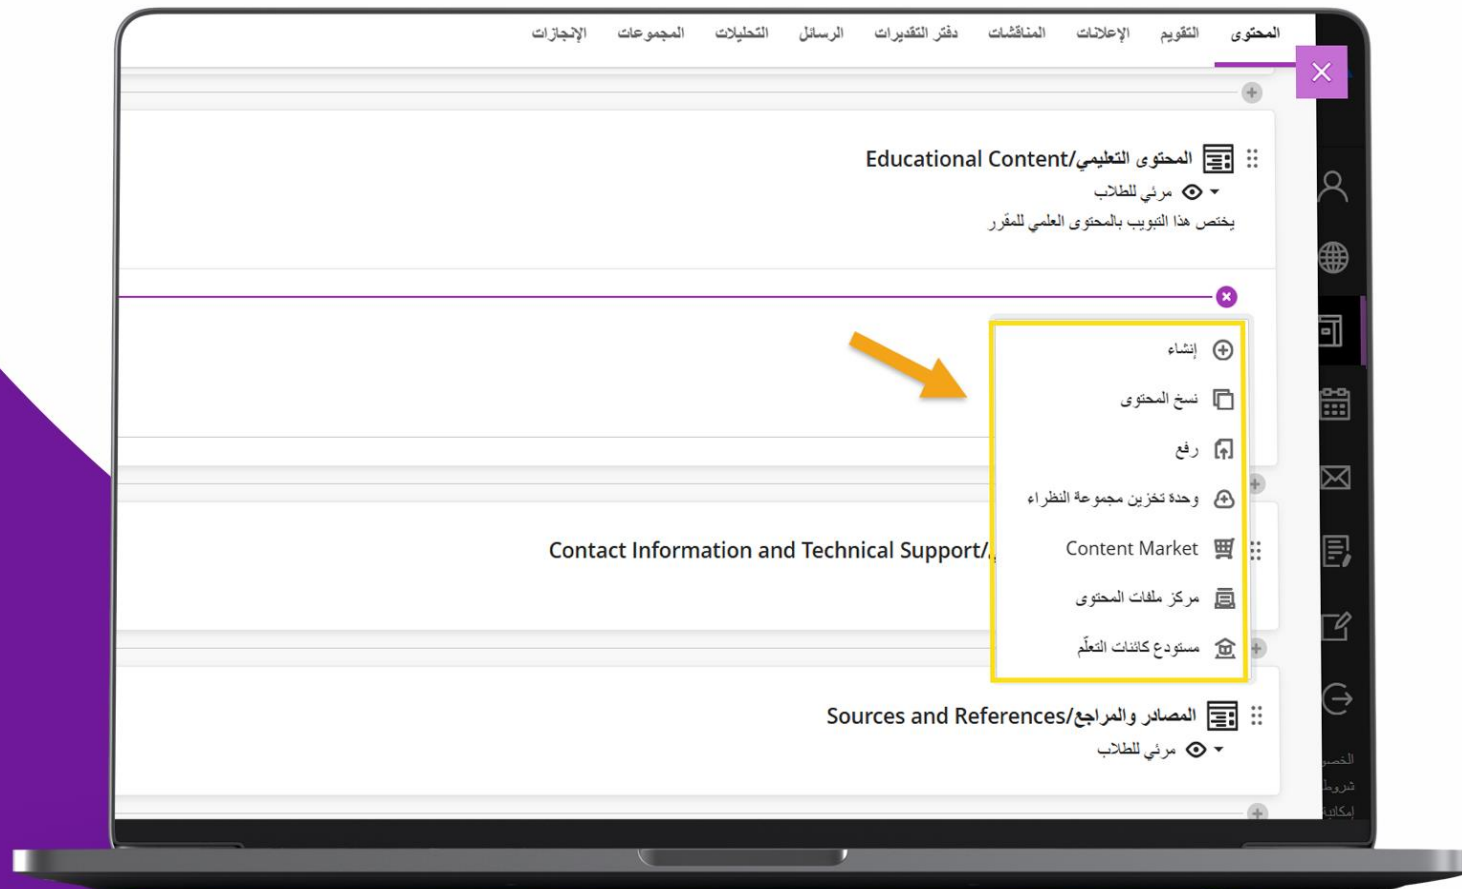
المحتوى التقويم الإعلانات المناقشات دفتر التقديرات الرسائل التحليلات المجموعات الإنجازات

المحتوى التعليمي/Educational Content
مرئي للطلاب
يختص هذا التبويب بالمحتوى العلمي للمقرر

إنشاء
نسخ المحتوى
رفع
وحدة تخزين مجموعة النظراء
Content Market
مركز ملفات المحتوى
مستودع كائنات التعلّم

Contact Information and Technical Support/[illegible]

المصادر والمراجع/Sources and References
مرئي للطلاب

الخصو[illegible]
شروط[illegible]
إمكانية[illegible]